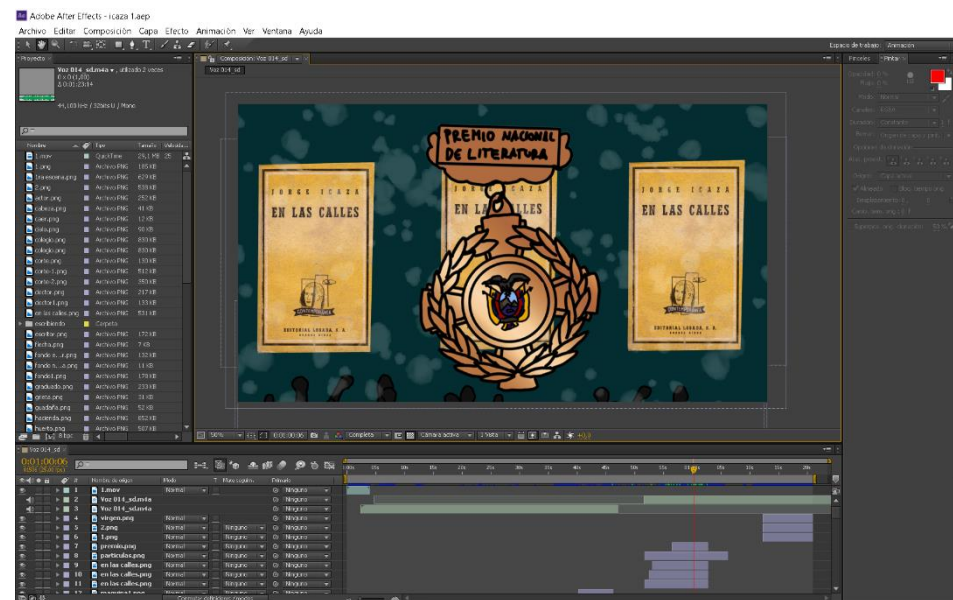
Adobe After Effects - icaza 1.aep

Archivo Editar Composición Capa Efecto Animación Ver Ventana Ayuda

Espacio de trabajo Animación

Proyecto

Voz 014_sd.m4a ▾ , utilizado 2 veces
0:00:23:14

44,100 kHz / 32bits U / Mono

| Nombre | Tipo | Tamaño |
|---|---|---|
| 1.mov | QuickTime | 25,1 MB |
| 1.png | Archivo PNG | 185 KB |
| 1ra-escena.png | Archivo PNG | 629 KB |
| 2.png | Archivo PNG | 533 KB |
| altar.png | Archivo PNG | 252 KB |
| cabeza.png | Archivo PNG | 41 KB |
| caer.png | Archivo PNG | 12 KB |
| calle.png | Archivo PNG | 98 KB |
| colegio.png | Archivo PNG | 833 KB |
| colegio.png | Archivo PNG | 833 KB |
| corte.png | Archivo PNG | 133 KB |
| corte-1.png | Archivo PNG | 512 KB |
| corte-2.png | Archivo PNG | 393 KB |
| doctor.png | Archivo PNG | 217 KB |
| doctor1.png | Archivo PNG | 133 KB |
| en las calles.png | Archivo PNG | 531 KB |
| escribiendo | Carpeta | |
| familiar.png | Archivo PNG | 172 KB |
| fecha.png | Archivo PNG | 7 KB |
| fondo s...a.png | Archivo PNG | 132 KB |
| fondo s...a.png | Archivo PNG | 11 KB |
| fondo1.png | Archivo PNG | 178 KB |
| graduado.png | Archivo PNG | 233 KB |
| greta.png | Archivo PNG | 31 KB |
| guadaña.png | Archivo PNG | 52 KB |
| hacienda.png | Archivo PNG | 652 KB |
| huerto.png | Archivo PNG | 507 KB |

8 bpc

Composición: Voz 014_sd
Voz 014_sd

PREMIO NACIONAL DE LITERATURA

JORGE ICAZA
EN LAS CALLES
EDITORIAL LOSADA, S. A.

JORGE ICAZA
EN LAS CALLES

JORGE ICAZA
EN LAS CALLES
EDITORIAL LOSADA, S. A.

50% 0:00:00:06 Completa Cámara activa 1 Vista +0,0

Voz 014_sd

0:00:00:06

| # | Nombre de capa | Modo | T | Mate seguido | Primario |
|---|---|---|---|---|---|
| 1 | 1.mov | Normal | | | Ninguno |
| 2 | Voz 014_sd.m4a | | | | Ninguno |
| 3 | Voz 014_sd.m4a | | | | Ninguno |
| 4 | virgen.png | Normal | | | Ninguno |
| 5 | 2.png | Normal | | Ninguno | Ninguno |
| 6 | 1.png | Normal | | Ninguno | Ninguno |
| 7 | premio.png | Normal | | Ninguno | Ninguno |
| 8 | particulas.png | Normal | | Ninguno | Ninguno |
| 9 | en las calles.png | Normal | | Ninguno | Ninguno |
| 10 | en las calles.png | Normal | | Ninguno | Ninguno |
| 11 | en las calles.png | Normal | | Ninguno | Ninguno |

Efectos Pintar
Opacidad: 0 %
Flujo: 0 %
Modo: Normal
Canales: RGBA
Duración: Constante
Borrar: Capa de origen y pint...
Opciones de clonación
Origen: Capa actual
Alineado Bloq. tiempo orig.
Desplazamiento: 0, 0
Cambio tiem. orig.: 0 f

Conmutar definidores / modos